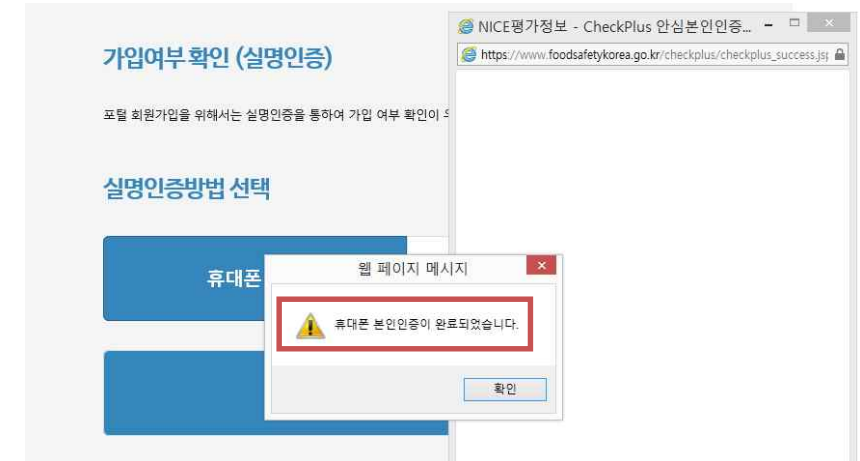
가입여부 확인 (실명인증)

포털 회원가입을 위해서는 실명인증을 통하여 가입 여부 확인이 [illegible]

실명인증방법 선택

휴대폰

NICE평가정보 - CheckPlus 안심본인인증...

https://www.foodsafetykorea.go.kr/checkplus/checkplus_success.jsp

웹 페이지 메시지

휴대폰 본인인증이 완료되었습니다.

확인